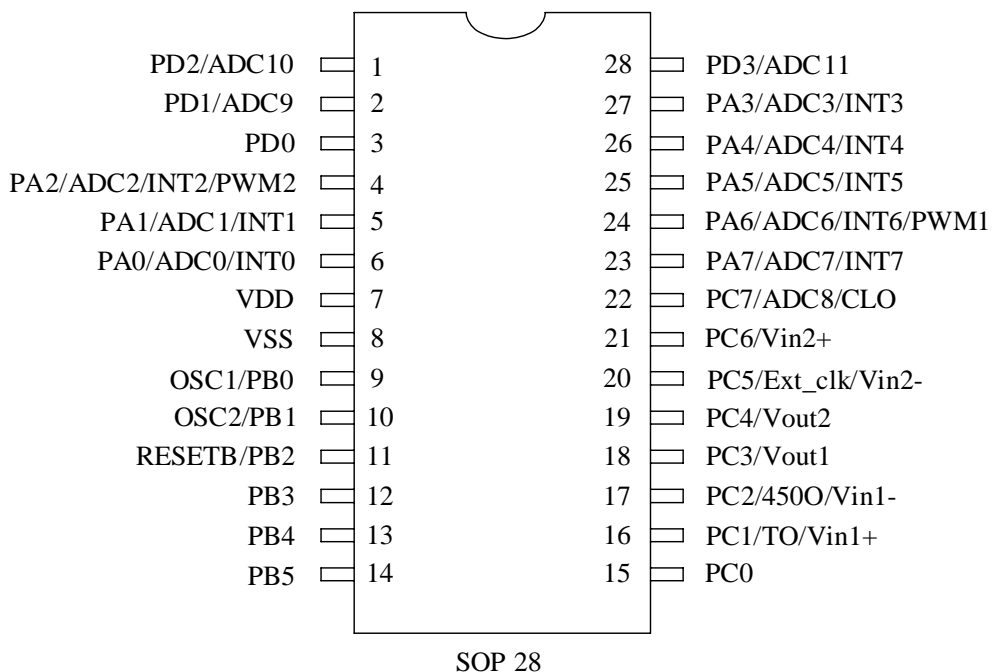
PD2/ADC10 1
PD1/ADC9 2
PD0 3
PA2/ADC2/INT2/PWM2 4
PA1/ADC1/INT1 5
PA0/ADC0/INT0 6
VDD 7
VSS 8
OSC1/PB0 9
OSC2/PB1 10
RESETB/PB2 11
PB3 12
PB4 13
PB5 14

28 PD3/ADC11
27 PA3/ADC3/INT3
26 PA4/ADC4/INT4
25 PA5/ADC5/INT5
24 PA6/ADC6/INT6/PWM1
23 PA7/ADC7/INT7
22 PC7/ADC8/CLO
21 PC6/Vin2+
20 PC5/Ext_clk/Vin2-
19 PC4/Vout2
18 PC3/Vout1
17 PC2/450O/Vin1-
16 PC1/TO/Vin1+
15 PC0

SOP 28